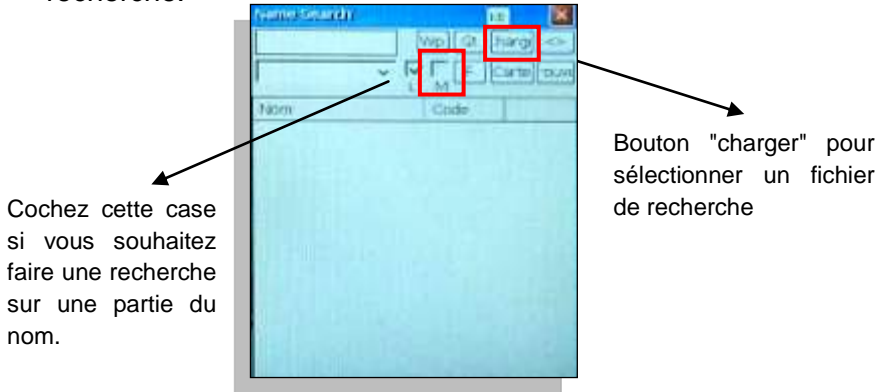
recherche.

Name Search

Wp

harg

<>

L

M

F

Carte

ouvi

Nom

Code

Bouton "charger" pour sélectionner un fichier de recherche

Cochez cette case si vous souhaitez faire une recherche sur une partie du nom.